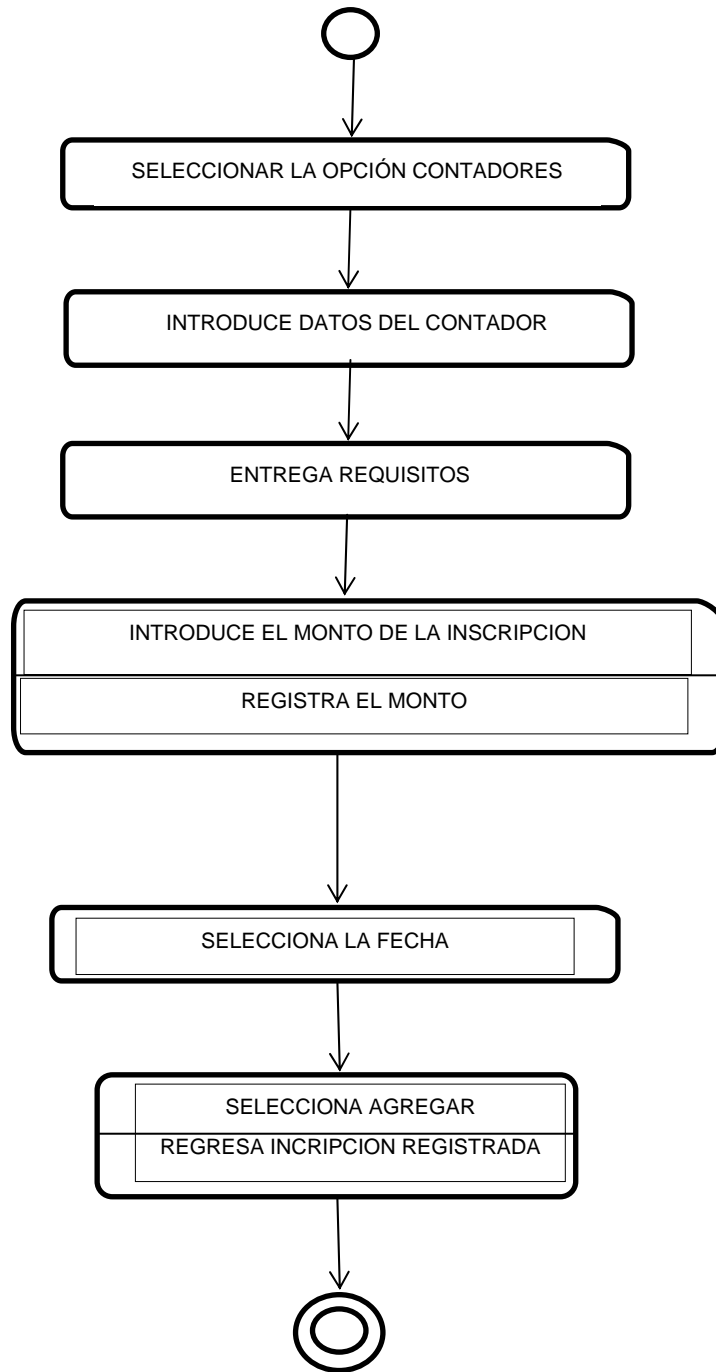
SELECCIONAR LA OPCIÓN CONTADORES

INTRODUCE DATOS DEL CONTADOR

ENTREGA REQUISITOS

INTRODUCE EL MONTO DE LA INSCRIPCION

REGISTRA EL MONTO

SELECCIONA LA FECHA

SELECCIONA AGREGAR

REGRESA INCRIPCION REGISTRADA